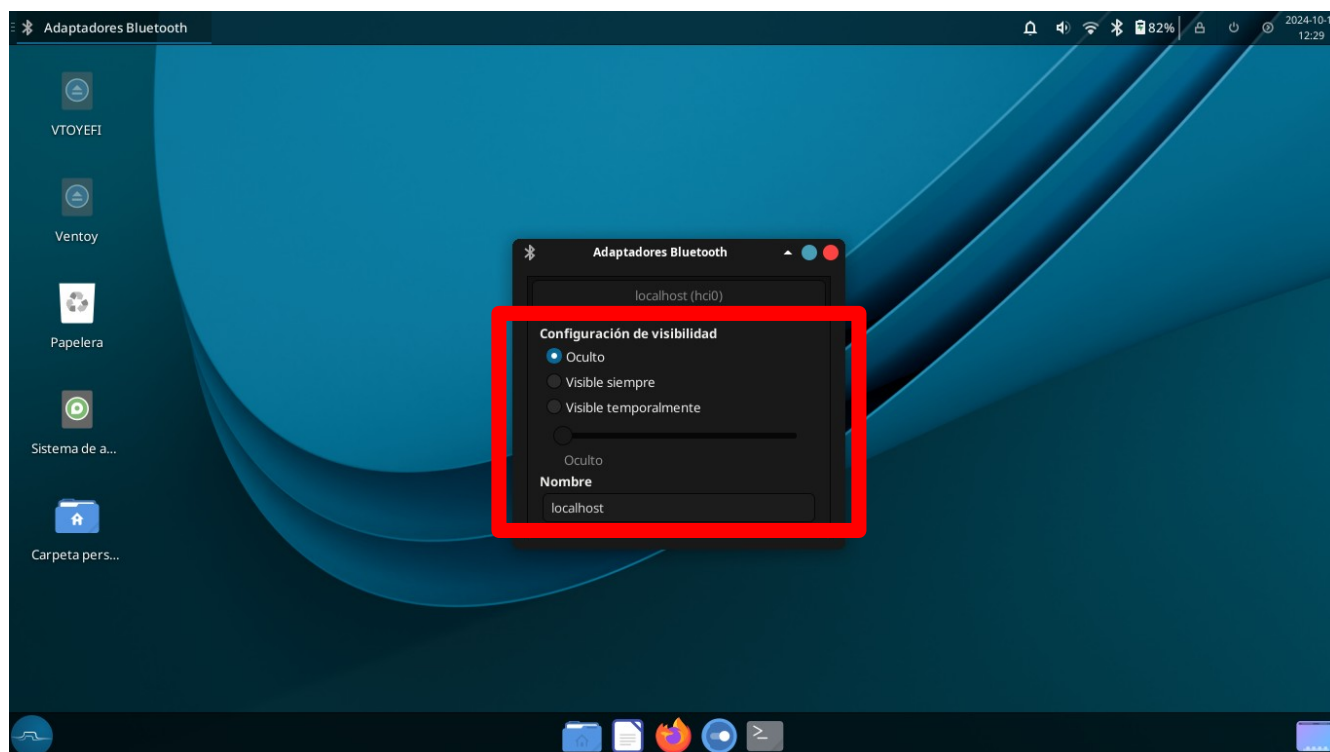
Adaptadores Bluetooth

82%

2024-10-1
12:29

VTOYEFI

Ventoy

Papelera

Sistema de a...

Carpeta pers...

Adaptadores Bluetooth

localhost (hci0)

Configuración de visibilidad

Oculto

Visible siempre

Visible temporalmente

Oculto

Nombre

localhost